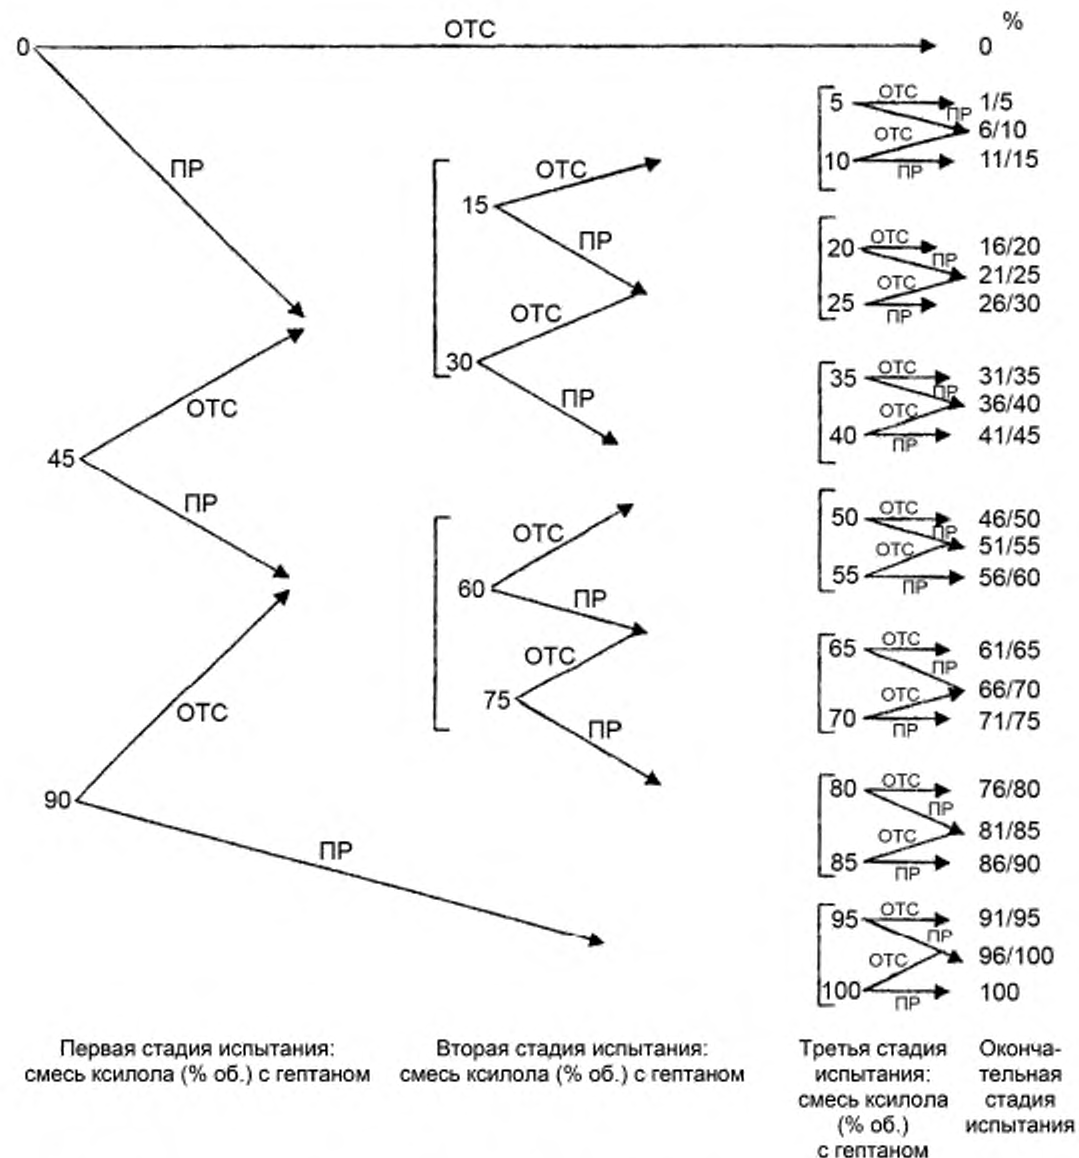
%

0 ОТС 0

ПР

45 ОТС ПР

90 ОТС ПР

15 ОТС ПР

30 ОТС ПР

60 ОТС ПР

75 ОТС ПР

5 ОТС ПР 1/5
10 ОТС ПР 6/10
11/15

20 ОТС ПР 16/20
25 ОТС ПР 21/25
26/30

35 ОТС ПР 31/35
40 ОТС ПР 36/40
41/45

50 ОТС ПР 46/50
55 ОТС ПР 51/55
56/60

65 ОТС ПР 61/65
70 ОТС ПР 66/70
71/75

80 ОТС ПР 76/80
85 ОТС ПР 81/85
86/90

95 ОТС ПР 91/95
100 ОТС ПР 96/100
100

Первая стадия испытания: смесь ксилола (% об.) с гептаном

Вторая стадия испытания: смесь ксилола (% об.) с гептаном

Третья стадия испытания: смесь ксилола (% об.) с гептаном

Окончательная стадия испытания